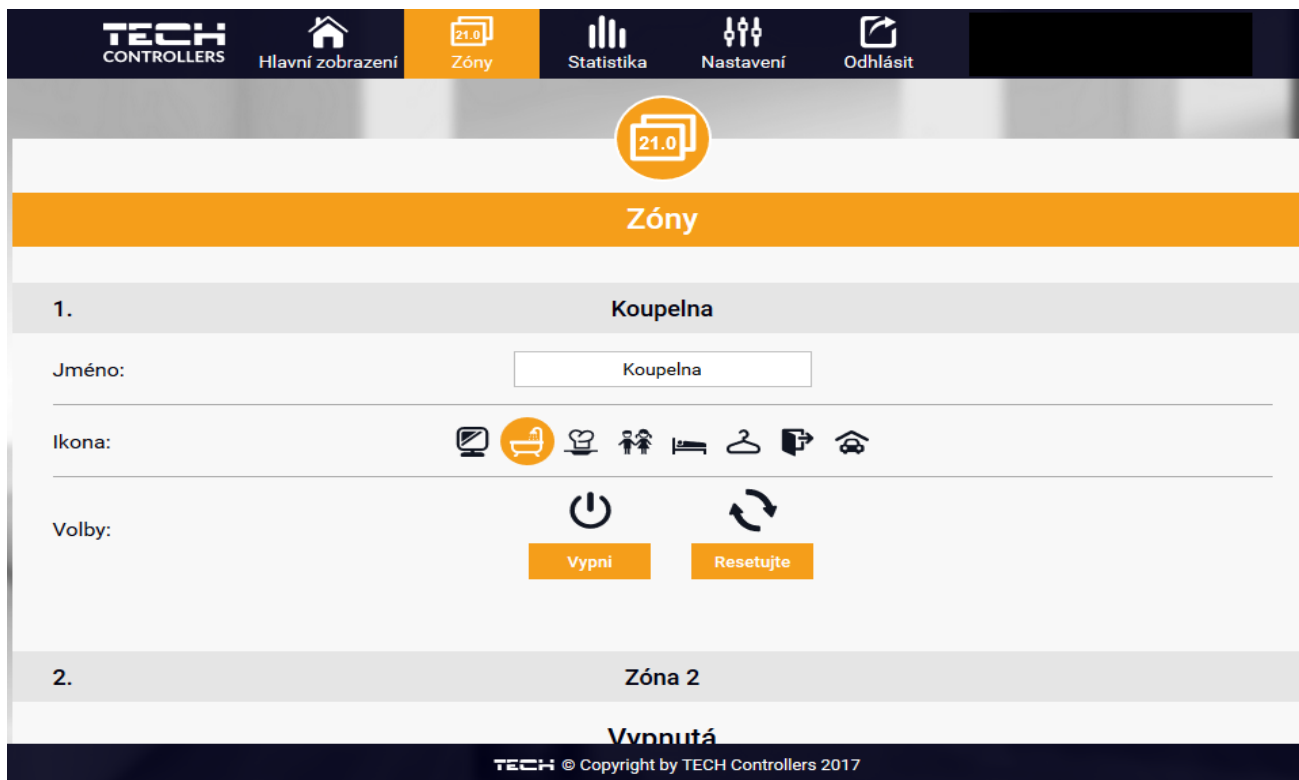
TECH CONTROLLERS

Hlavní zobrazení

21.0 Zóny

Statistika

Nastavení

Odhlásit

21.0

Zóny

1.

Koupelna

Jméno:

Koupelna

Ikona:

Volby:

Vypni

Resetujte

2.

Zóna 2

Vypnutá

TECH © Copyright by TECH Controllers 2017